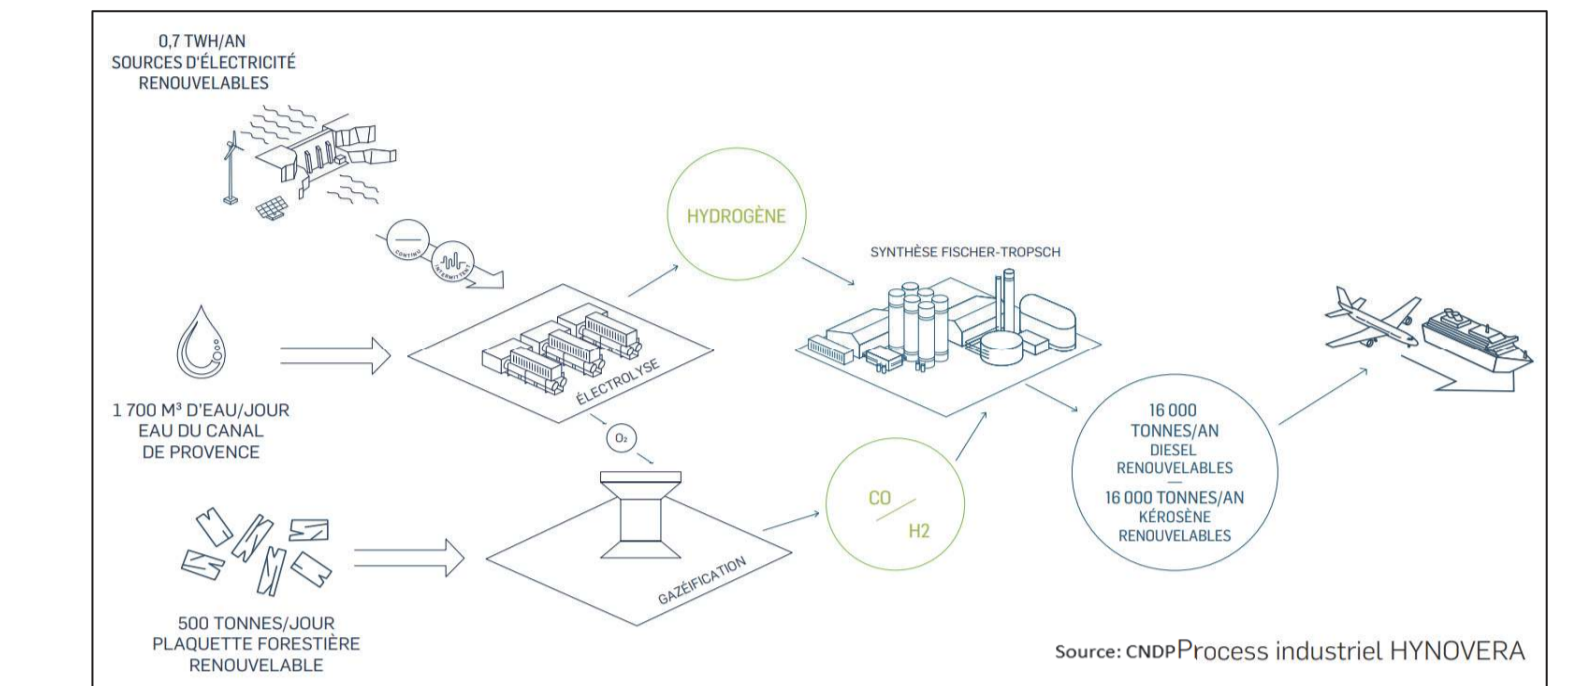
0,7 TWH/AN
SOURCES D'ÉLECTRICITÉ
RENOUVELABLES

CONTINU

INTERMITTENT

1 700 M³ D'EAU/JOUR
EAU DU CANAL
DE PROVENCE

ÉLECTROLYSE

HYDROGÈNE

SYNTHÈSE FISCHER-TROPSCH

$O_2$

500 TONNES/JOUR
PLAQUETTE FORESTIÈRE
RENOUVELABLE

GAZÉIFICATION

CO
H2

16 000
TONNES/AN
DIESEL
RENOUVELABLES
—
16 000 TONNES/AN
KÉROSÈNE
RENOUVELABLES

Source: CNDP Process industriel HYNOVERA